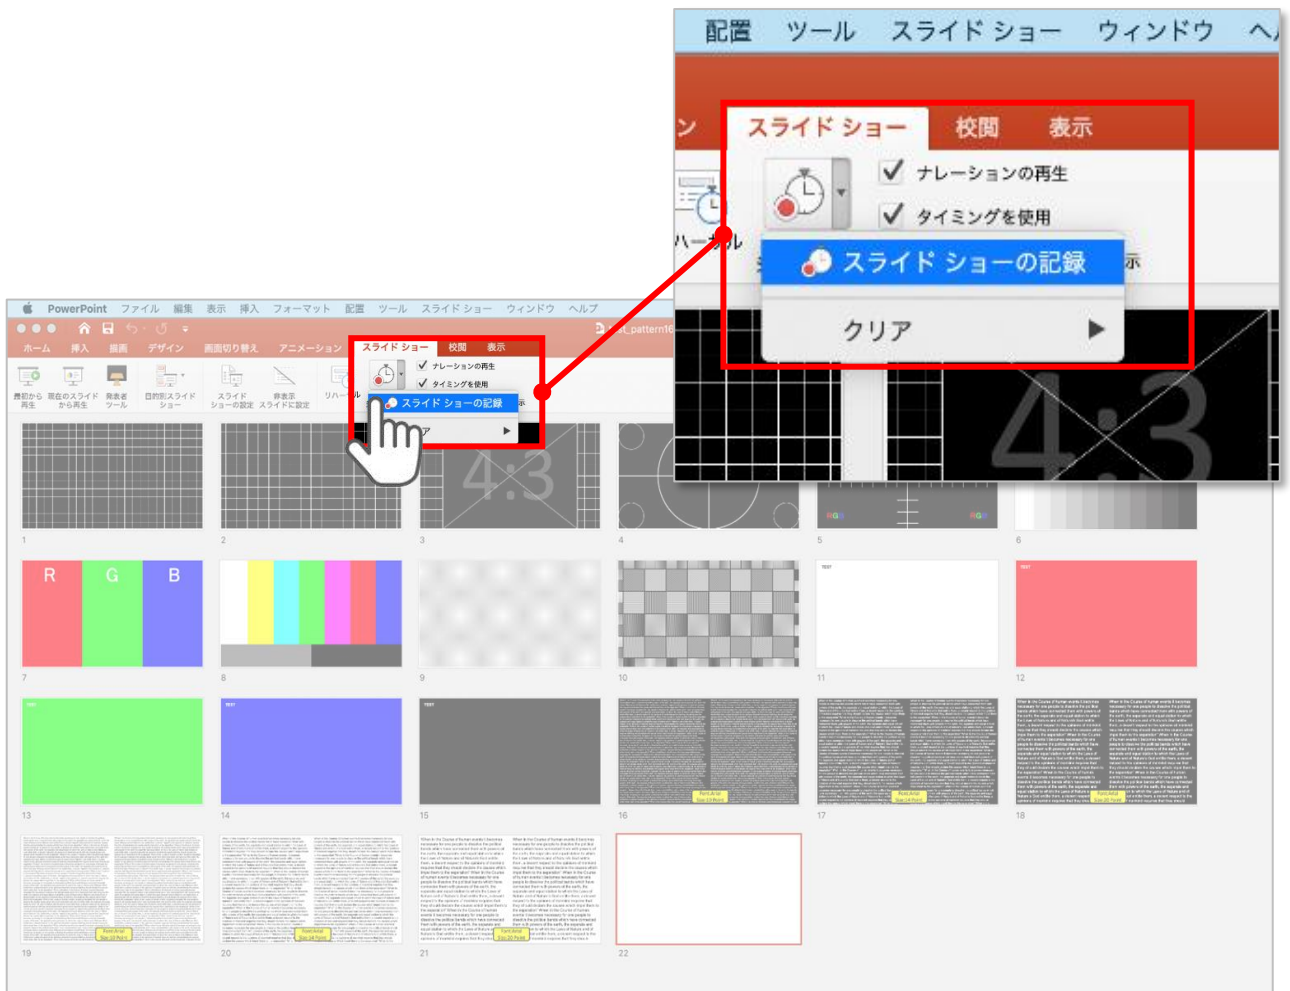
配置 ツール スライド ショー ウィンドウ ヘ

ン スライド ショー 校閲 表示

ナレーションの再生

タイミングを使用

ハーサル

スライド ショーの記録

クリア

4:3

PowerPoint ファイル 編集 表示 挿入 フォーマット 配置 ツール スライド ショー ウィンドウ ヘルプ

pattern16

ホーム 挿入 描画 デザイン 画面切り替え アニメーション スライド ショー 校閲 表示

最初から再生 現在のスライドから再生 発表者ツール 目的別スライドショー スライドショーの設定 非表示スライドに設定 リハーサル

ナレーションの再生

タイミングを使用

スライド ショーの記録

ア

1

2

3

4

5

6

R G B

7

8

9

10

11

12

13

14

15

16

17

18

19

20

21

22